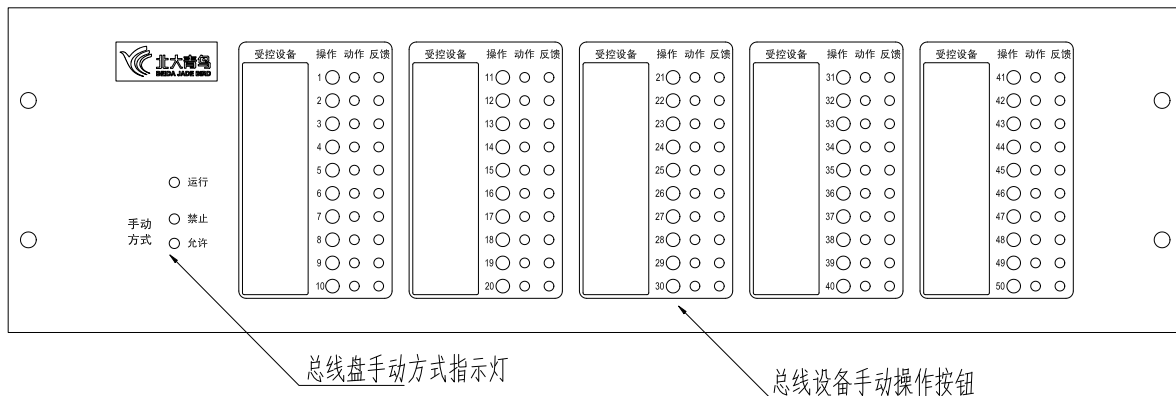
北大青鸟
BEIDA JADE BIRD

运行

手动方式
禁止
允许

| 受控设备 | 操作 | 动作 | 反馈 |
|---|---|---|---|
| | 1 | | |
| | 2 | | |
| | 3 | | |
| | 4 | | |
| | 5 | | |
| | 6 | | |
| | 7 | | |
| | 8 | | |
| | 9 | | |
| | 10 | | |

| 受控设备 | 操作 | 动作 | 反馈 |
|---|---|---|---|
| | 11 | | |
| | 12 | | |
| | 13 | | |
| | 14 | | |
| | 15 | | |
| | 16 | | |
| | 17 | | |
| | 18 | | |
| | 19 | | |
| | 20 | | |

| 受控设备 | 操作 | 动作 | 反馈 |
|---|---|---|---|
| | 21 | | |
| | 22 | | |
| | 23 | | |
| | 24 | | |
| | 25 | | |
| | 26 | | |
| | 27 | | |
| | 28 | | |
| | 29 | | |
| | 30 | | |

| 受控设备 | 操作 | 动作 | 反馈 |
|---|---|---|---|
| | 31 | | |
| | 32 | | |
| | 33 | | |
| | 34 | | |
| | 35 | | |
| | 36 | | |
| | 37 | | |
| | 38 | | |
| | 39 | | |
| | 40 | | |

| 受控设备 | 操作 | 动作 | 反馈 |
|---|---|---|---|
| | 41 | | |
| | 42 | | |
| | 43 | | |
| | 44 | | |
| | 45 | | |
| | 46 | | |
| | 47 | | |
| | 48 | | |
| | 49 | | |
| | 50 | | |

总线盘手动方式指示灯

总线设备手动操作按钮